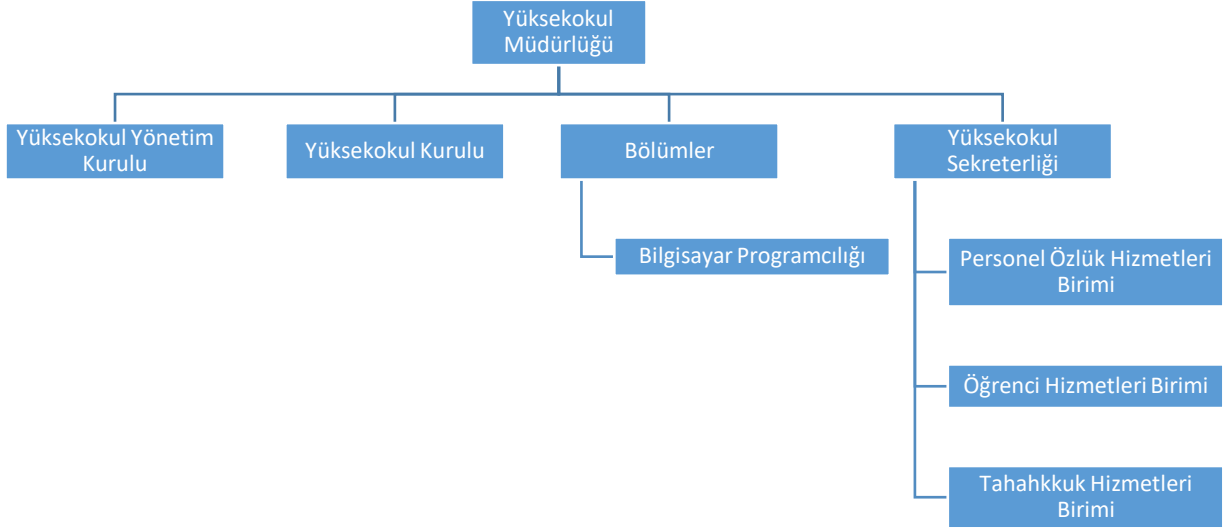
Yüksekokul Müdürlüğü

Yüksekokul Yönetim Kurulu

Yüksekokul Kurulu

Bölümler

Bilgisayar Programcılığı

Yüksekokul Sekreterliği

Personel Özlük Hizmetleri Birimi

Öğrenci Hizmetleri Birimi

Tahahkkuk Hizmetleri Birimi